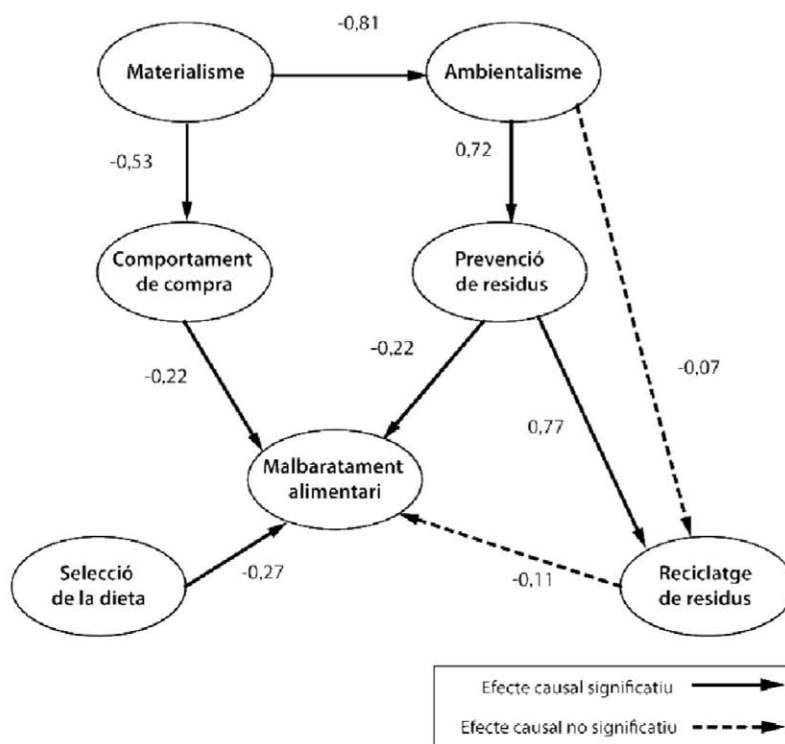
-0,81

Materialisme

Ambientalisme

-0,53

0,72

Comportament de compra

Prevenció de residus

-0,22

-0,22

-0,07

0,77

Malbaratament alimentari

Selecció de la dieta

-0,27

-0,11

Reciclatge de residus

Efecte causal significatiu

Efecte causal no significatiu